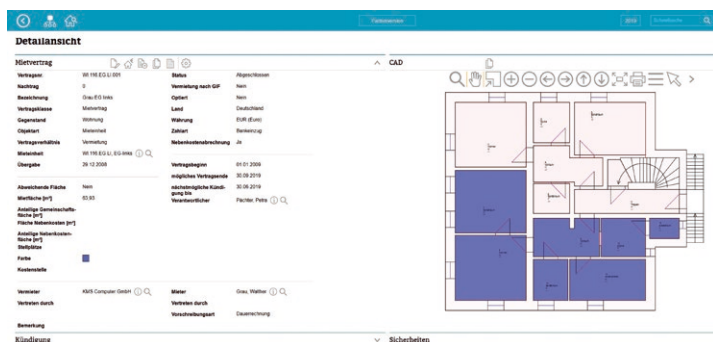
Favoritenmenü

Detailansicht

Mietvertrag

CAD

Vertragsnr. W.116.EG Li.001
Nachtrag 0
Bezeichnung Grau EG links
Vertragsklasse Mietvertrag
Gegenstand Wohnung
Objektart Mieteinheit
Vertragsverhältnis Vermietung
Mieteinheit W.116.EG Li. EG links
Übergabe 29.12.2008

Status Abgeschlossen
Vermietung nach GIF Nein
Optiert Nein
Land Deutschland
Währung EUR (Euro)
Zahlart Bankeinzug
Nebenkostenabrechnung Ja

Vertragsbeginn 01.01.2009
mögliches Vertragsende 30.09.2019
nächstmögliche Kündigung bis 30.06.2019
Verantwortlicher Pächter, Petra

Abweichende Fläche Nein
Mietfläche [m²] 83,65
Anteilige Gemeinschaftsfläche [m²]
Fläche Nebenkosten [m²]
Anteilige Nebenkostenfläche [m²]
Stellplätze
Farbe
Kostenstelle

Vermieter KMS Computer GmbH
Vertreten durch

Mieter Grau, Walther
Vertreten durch
Vorschreibungsart Dauerrechnung

Bemerkung

Kündigung

Sicherheiten